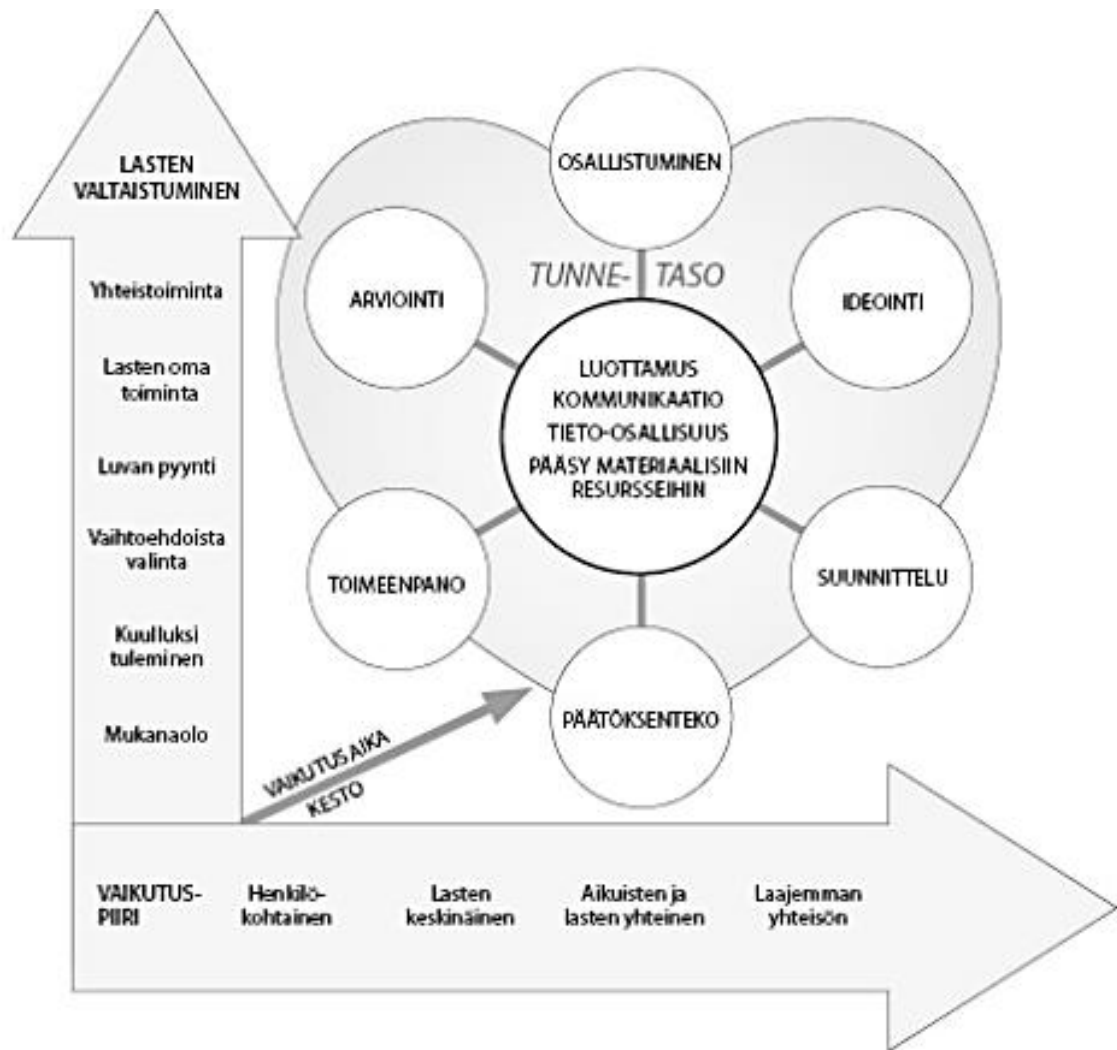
LASTEN VALTAISTUMINEN

Yhteistoiminta

Lasten oma toiminta

Luvan pyynti

Vaihtoehdoista valinta

Kuulluksi tuleminen

Mukanaolo

OSALLISTUMINEN

TUNNE- TASO

ARVIOINTI

IDEOINTI

LUOTTAMUS
KOMMUNIKAATIO
TIETO-OSALLISUUS
PÄÄSY MATERIAALISIIN RESURSSEIHIN

TOIMEENPANO

SUUNNITTELU

PÄÄTÖKSENTEKO

VAIKUTUS AIKA
KESTO

VAIKUTUS-PIIRI

Henkilö-kohtainen

Lasten keskinäinen

Aikuisten ja lasten yhteinen

Laajemman yhteisön